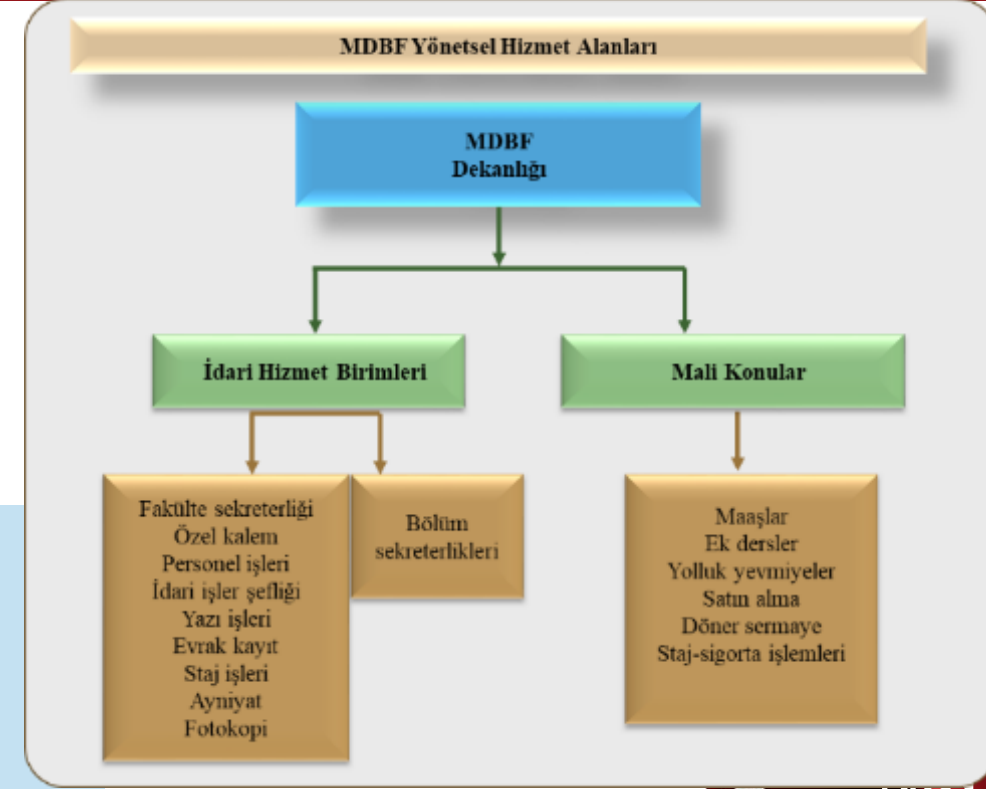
MDBF Yönetsel Hizmet Alanları

MDBF
Dekanlığı

İdari Hizmet Birimleri

Mali Konular

Fakülte sekreterliği
Özel kalem
Personel işleri
İdari işler şefliği
Yazı işleri
Evrak kayıt
Staj işleri
Ayniyat
Fotokopi

Bölüm sekreterlikleri

Maaşlar
Ek dersler
Yolluk yevmiyeler
Satın alma
Döner sermaye
Staj-sigorta işlemleri